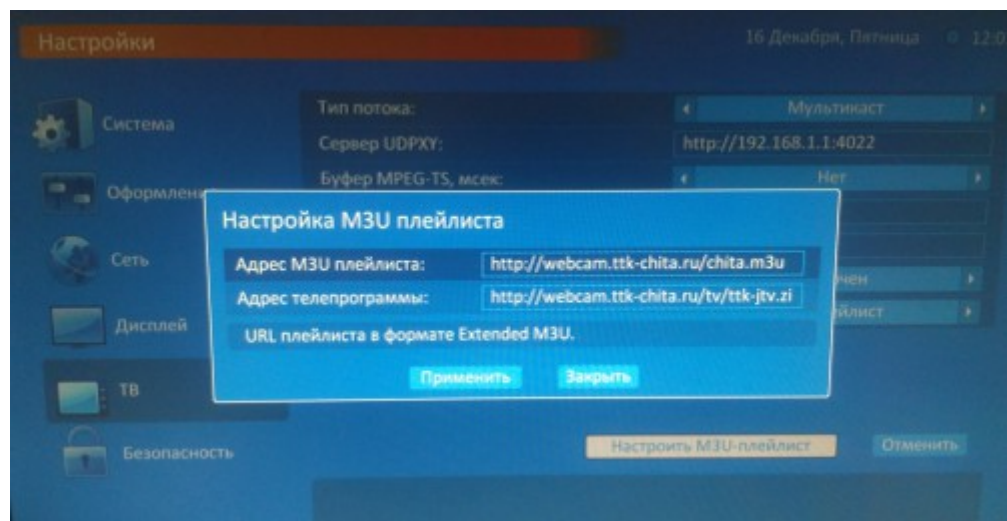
Настройки

16 Декабря, Пятница 12:0

Система

Оформлени

Сеть

Дисплей

ТВ

Безопасность

Тип потока:
Мультикаст

Сервер UDPXY:
http://192.168.1.1:4022

Буфер MPEG-TS, мсек:
Нет

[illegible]чен

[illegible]йлист

Настройка M3U плейлиста

Адрес M3U плейлиста:
http://webcam.ttk-chita.ru/chita.m3u

Адрес телепрограммы:
http://webcam.ttk-chita.ru/tv/ttk-jtv.zi

URL плейлиста в формате Extended M3U.

Применить
Закрыть

Настроить M3U-плейлист
Отменить